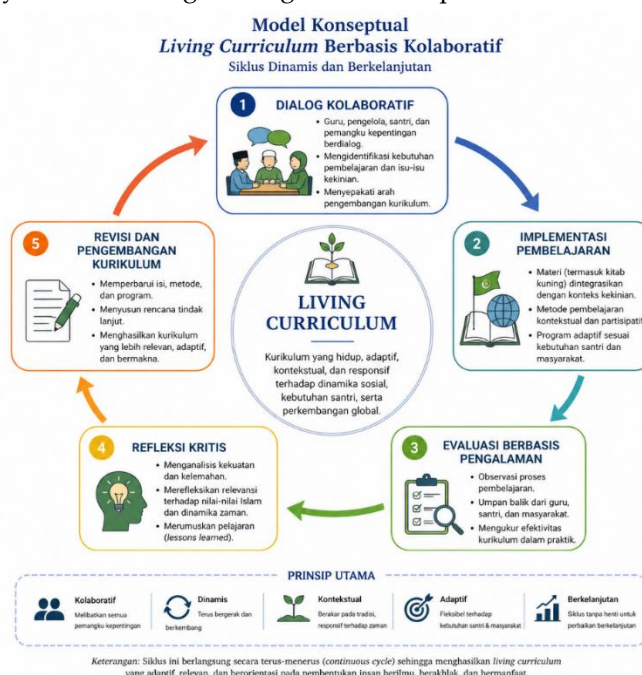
Model Konseptual
*Living Curriculum* Berbasis Kolaboratif
Siklus Dinamis dan Berkelanjutan

1 DIALOG KOLABORATIF
• Guru, pengelola, santri, dan pemangku kepentingan berdialog.
• Mengidentifikasi kebutuhan pembelajaran dan isu-isu kekinian.
• Menyepakati arah pengembangan kurikulum.

2 IMPLEMENTASI PEMBELAJARAN
• Materi (termasuk kitab kuning) diintegrasikan dengan konteks kekinian.
• Metode pembelajaran kontekstual dan partisipati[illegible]
• Program adaptif sesuai kebutuhan santri dan masyarakat.

3 EVALUASI BERBASIS PENGALAMAN
• Observasi proses pembelajaran.
• Umpan balik dari guru, santri, dan masyarakat.
• Mengukur efektivitas kurikulum dalam praktik.

4 REFLEKSI KRITIS
• Menganalisis kekuatan dan kelemahan.
• Merefleksikan relevansi terhadap nilai-nilai Islam dan dinamika zaman.
• Merumuskan pelajaran (*lessons learned*).

5 REVISI DAN PENGEMBANGAN KURIKULUM
• Memperbarui isi, metode, dan program.
• Menyusun rencana tindak lanjut.
• Menghasilkan kurikulum yang lebih relevan, adaptif, dan bermakna.

LIVING CURRICULUM
Kurikulum yang hidup, adaptif, kontekstual, dan responsif terhadap dinamika sosial, kebutuhan santri, serta perkembangan global.

PRINSIP UTAMA
Kolaboratif
Melibatkan semua pemangku kepentingan
Dinamis
Terus bergerak dan berkembang
Kontekstual
Berakar pada tradisi, responsif terhadap zaman
Adaptif
Fleksibel terhadap kebutuhan santri & masyarakat
Berkelanjutan
Siklus tanpa henti untuk perbaikan berkelanjutan

*Keterangan*: Siklus ini berlangsung secara terus-menerus (*continuous cycle*) sehingga menghasilkan *living curriculum* yang adaptif, relevan, dan berorientasi pada pembentukan insan berilmu, berakhlak, dan bermanfaat.